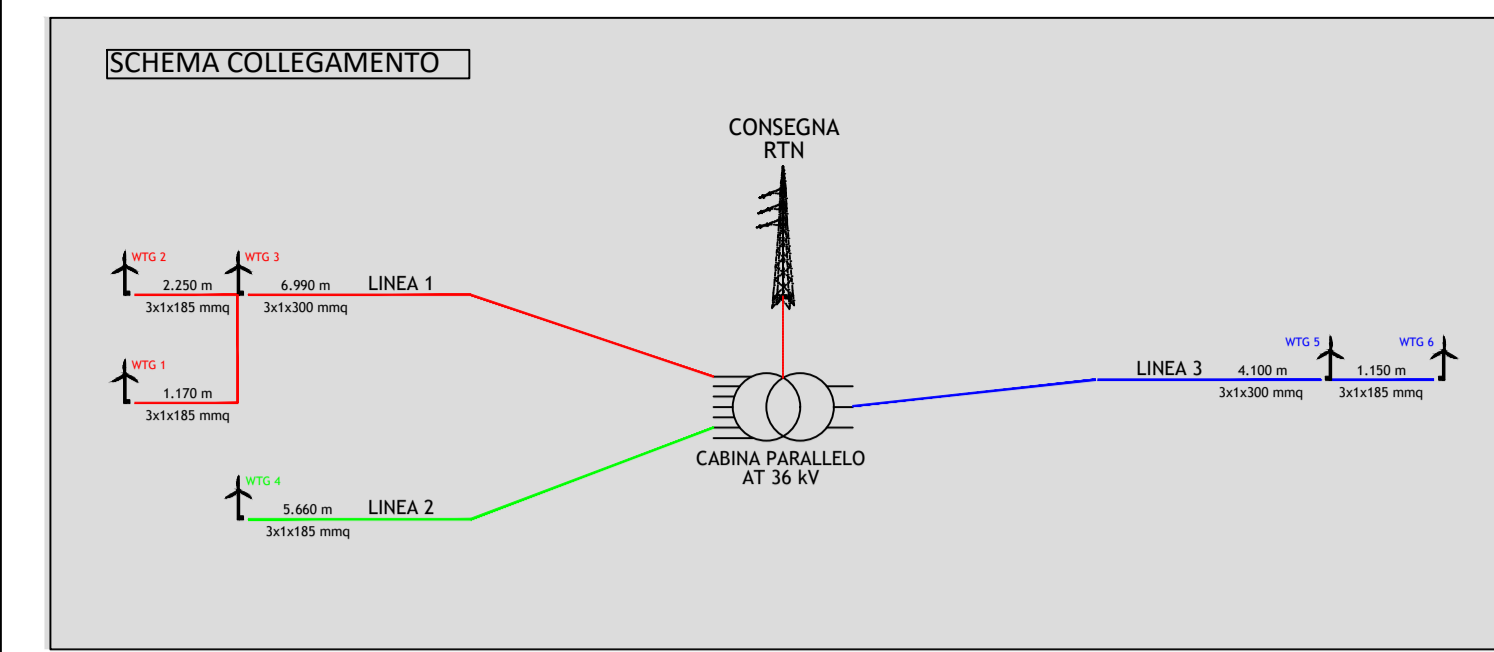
SCHEMA COLLEGAMENTO

CONSEGNA
RTN

WTG 2
WTG 3
2.250 m
3x1x185 mmq
6.990 m
3x1x300 mmq
LINEA 1

WTG 1
1.170 m
3x1x185 mmq

WTG 4
5.660 m
3x1x185 mmq
LINEA 2

CABINA PARALLELO
AT 36 kV

LINEA 3
WTG 5
4.100 m
3x1x300 mmq
WTG 6
1.150 m
3x1x185 mmq